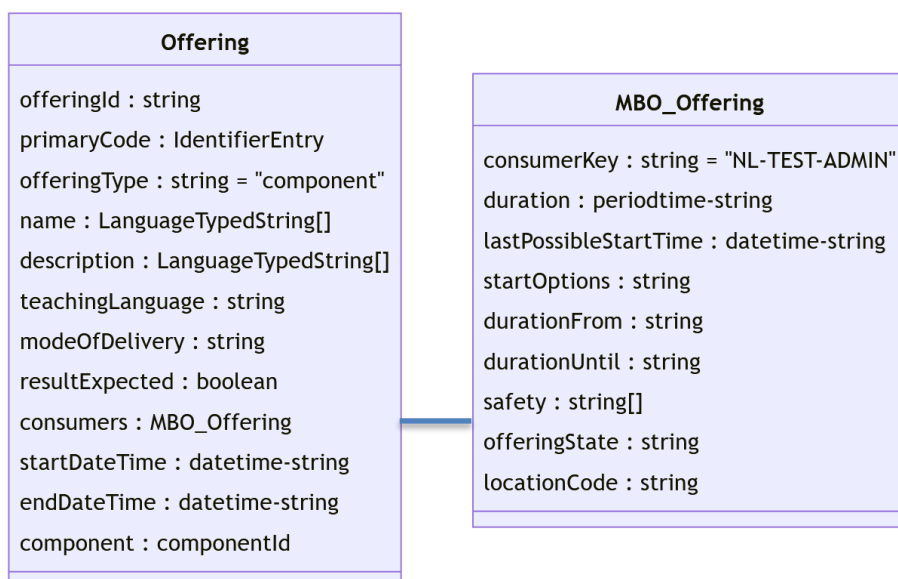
Offering

offeringId : string
primaryCode : IdentifierEntry
offeringType : string = "component"
name : LanguageTypedString[]
description : LanguageTypedString[]
teachingLanguage : string
modeOfDelivery : string
resultExpected : boolean
consumers : MBO_Offering
startDateTime : datetime-string
endDateTime : datetime-string
component : componentId

MBO_Offering

consumerKey : string = "NL-TEST-ADMIN"
duration : periodtime-string
lastPossibleStartTime : datetime-string
startOptions : string
durationFrom : string
durationUntil : string
safety : string[]
offeringState : string
locationCode : string